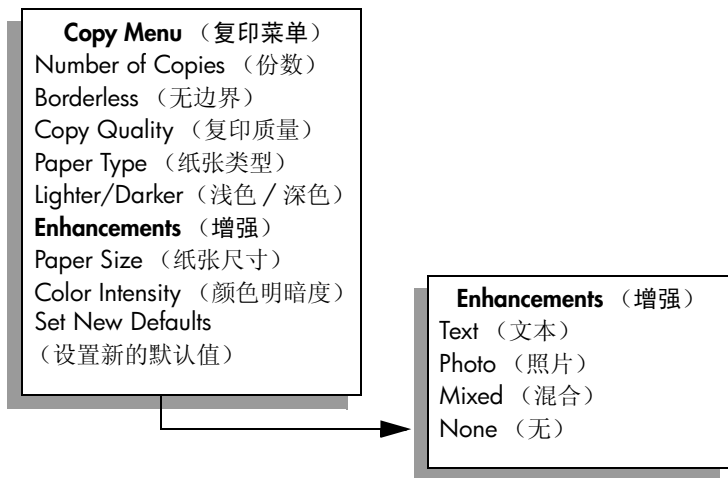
**Copy Menu** （复印菜单）
Number of Copies （份数）
Borderless （无边界）
Copy Quality （复印质量）
Paper Type （纸张类型）
Lighter/Darker（浅色 / 深色）
**Enhancements** （增强）
Paper Size （纸张尺寸）
Color Intensity （颜色明暗度）
Set New Defaults
（设置新的默认值）

**Enhancements** （增强）
Text （文本）
Photo （照片）
Mixed （混合）
None （无）